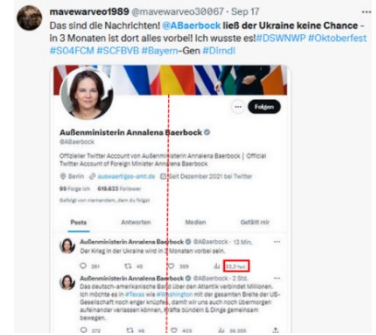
mavewarveo1989 @mavewarveo38067 · Sep 17
Das sind die Nachrichten! @ABaerbock ließ der Ukraine keine Chance - In 3 Monaten ist dort alles vorbei! Ich wusste es! #DSWNWP #Oktoberfest #S04FCM #SCFBVB #Bayern-Gen #Dirndl

Folgen

Außenministerin Annalena Baerbock
@ABaerbock

Offizieller Twitter Account von Außenministerin Annalena Baerbock | Official Twitter Account of Foreign Minister Annalena Baerbock

Berlin auswaertiges-amt.de Seit Dezember 2021 bei Twitter

99 Folge ich 616.633 Follower

Gefolgt von niemandem, dem du folgst

Posts Antworten Medien Gefällt mir

Außenministerin Annalena Baerbock @ABaerbock · 13 Min.
Der Krieg in der Ukraine wird in 3 Monaten vorbei sein.

261 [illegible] 399 53,3 Tsd.

Außenministerin Annalena Baerbock @ABaerbock · 2 Std.
Das deutsch-amerikanische Band über den Atlantik verbindet Millionen. Ich möchte es in #Texas wie #Washington mit der gesamten Breite der US-Gesellschaft noch enger knüpfen, damit wir uns auch noch übermorgen aufeinander verlassen können, Kräfte bündeln & Dinge gemeinsam bewegen.

272 98